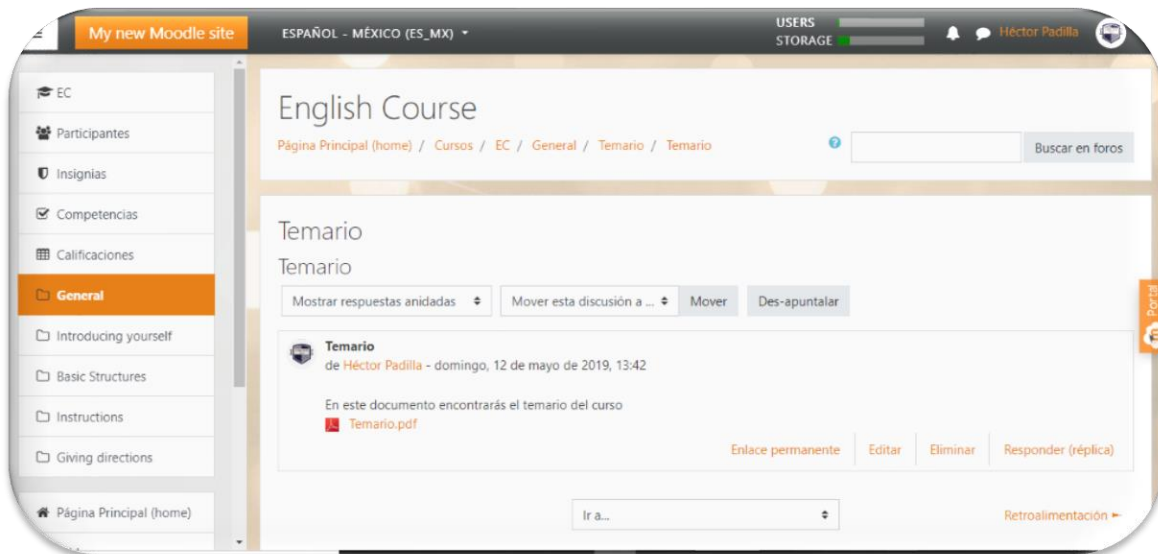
My new Moodle site

ESPAÑOL - MÉXICO (ES_MX)

USERS
STORAGE

Héctor Padilla

EC
Participantes
Insignias
Competencias
Calificaciones
General
Introducing yourself
Basic Structures
Instructions
Giving directions
Página Principal (home)

English Course

Página Principal (home) / Cursos / EC / General / Temario / Temario

Buscar en foros

Temario

Temario

Mostrar respuestas anidadas

Mover esta discusión a ...

Mover

Des-apuntalar

Temario
de Héctor Padilla - domingo, 12 de mayo de 2019, 13:42

En este documento encontrarás el temario del curso
Temario.pdf

Enlace permanente | Editar | Eliminar | Responder (réplica)

Ir a...

Retroalimentación ►

Portal